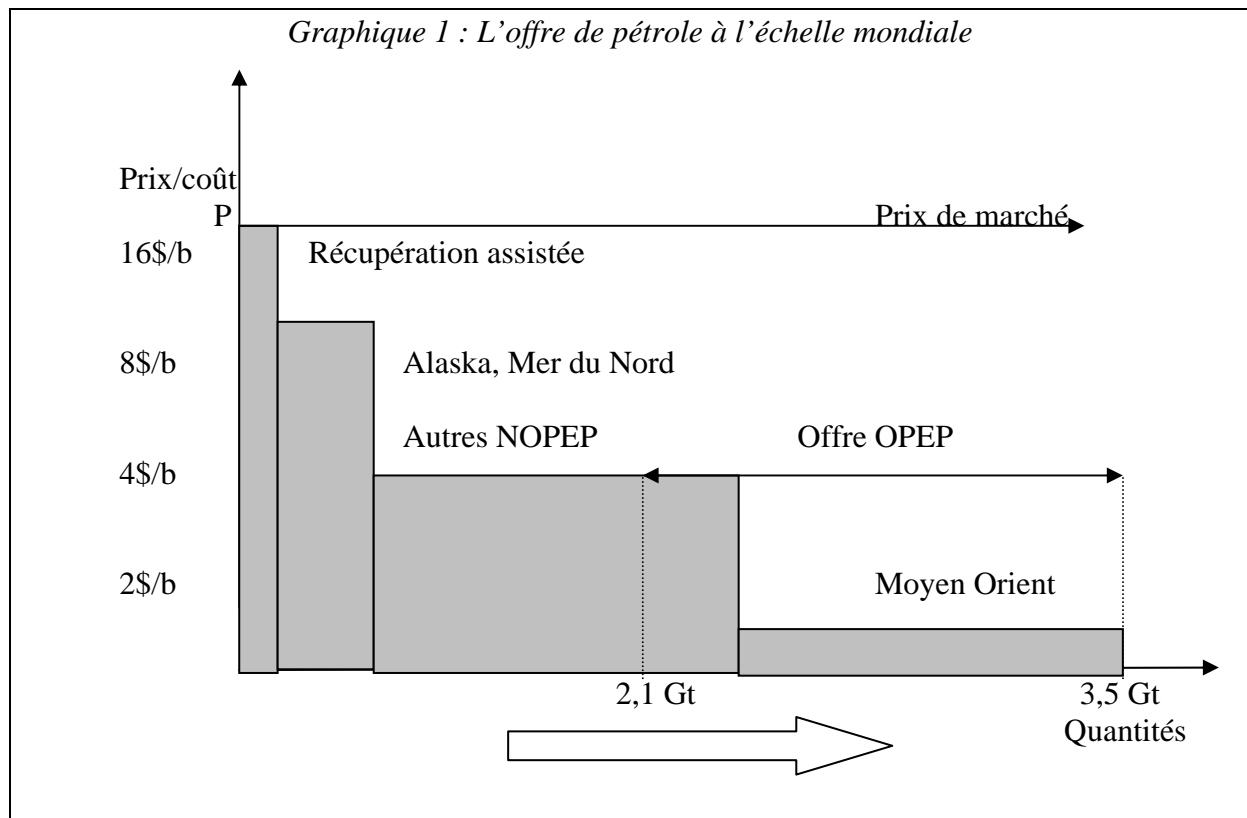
Graphique 1 : L'offre de pétrole à l'échelle mondiale

Prix/coût
P

Prix de marché

16$/b

Récupération assistée

8$/b

Alaska, Mer du Nord

Autres NOPEP

Offre OPEP

4$/b

2$/b

Moyen Orient

2,1 Gt

3,5 Gt
Quantités